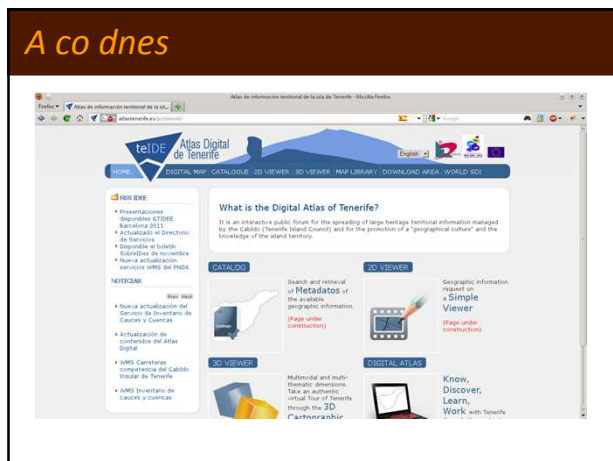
A co dnes

Atlas de información territorial de la isla de Tenerife - Mozilla Firefox

Firefox

Atlas de información territorial de la isl...

atlastenerife.es/portalweb/

Google

teIDE Atlas Digital de Tenerife

English

HOME | DIGITAL MAP | CATALOGUE | 2D VIEWER | 3D VIEWER | MAP LIBRARY | DOWNLOAD AREA | WORLD SDI

RSS IDEE

• Presentaciones disponibles GTIDEE Barcelona 2011
• Actualizado el Directorio de Servicios
• Disponible el boletín SobreIDEs de noviembre
• Nueva actualización servicios WMS del PNOA

NOTICIAS

Prev Next

• Nueva actualización del Servicio de Inventario de Cauces y Cuencas
• Actualización de contenidos del Atlas Digital
• WMS Carreteras competencia del Cabildo Insular de Tenerife
• WMS Inventario de cauces y cuencas

What is the Digital Atlas of Tenerife?

It is an interactive public forum for the spreading of large heritage territorial information managed by the Cabildo (Tenerife Island Council) and for the promotion of a "geographical culture" and the knowledge of the island territory.

CATALOG

Search and retrieval of Metadatos of the available geographic information.

(Page under construction)

2D VIEWER

Geographic information request on a Simple Viewer

(Page under construction)

3D VIEWER

Multimodal and multi-thematic dimensions. Take an authentic virtual Tour of Tenerife through the 3D Cartographic

DIGITAL ATLAS

Know, Discover, Learn, Work with Tenerife